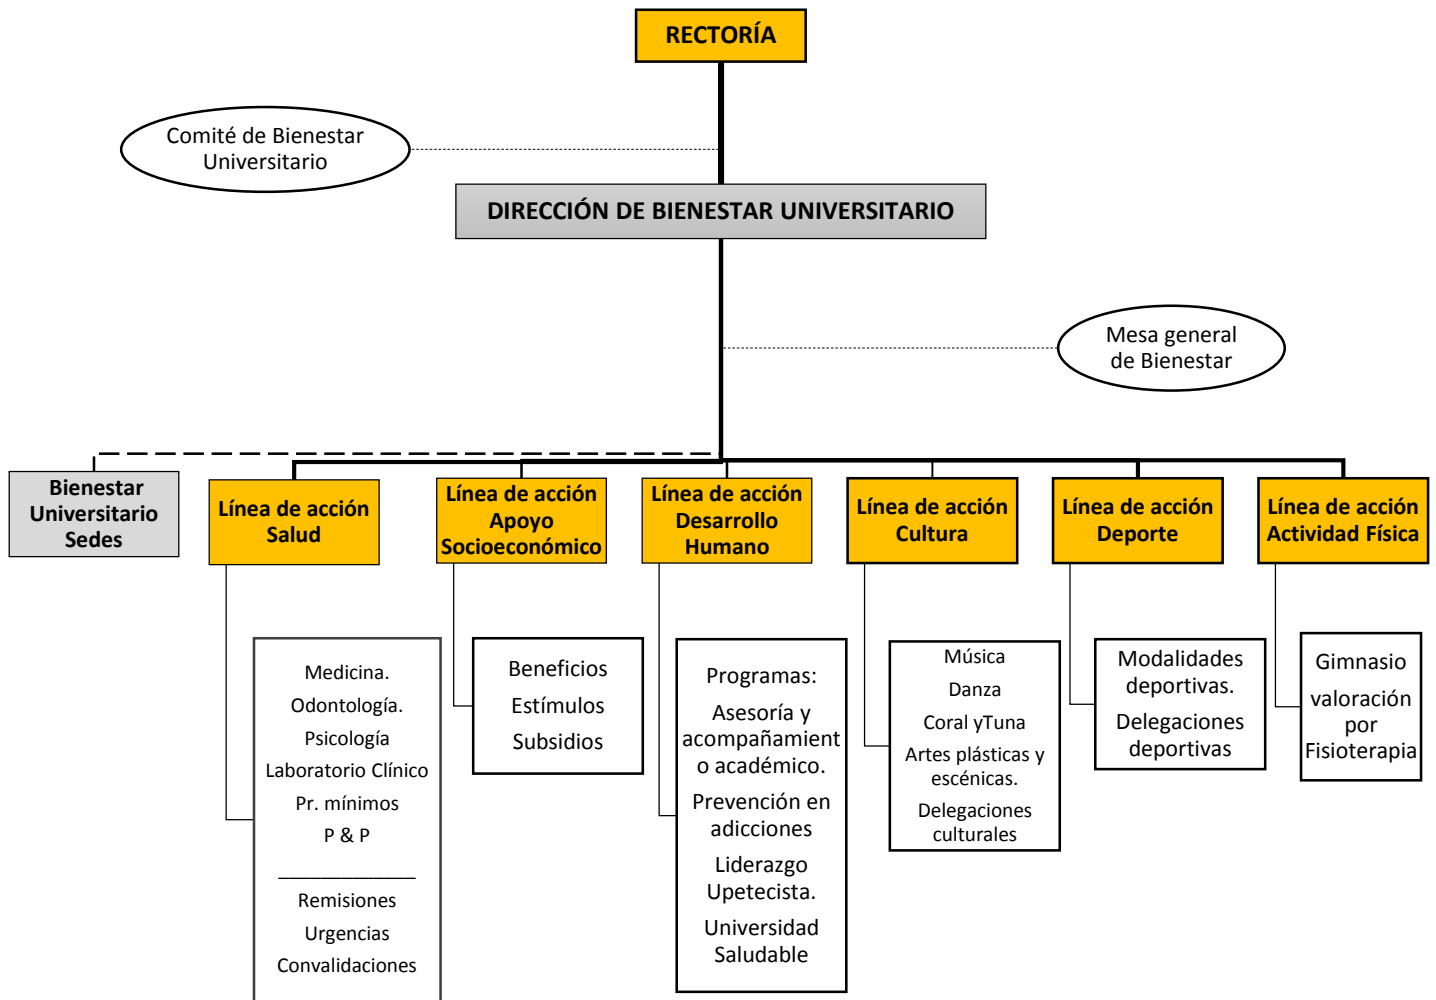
RECTORÍA

Comité de Bienestar Universitario

DIRECCIÓN DE BIENESTAR UNIVERSITARIO

Mesa general de Bienestar

Bienestar Universitario Sedes

Línea de acción Salud

Medicina.
Odontología.
Psicología
Laboratorio Clínico
Pr. mínimos
P & P

Remisiones
Urgencias
Convalidaciones

Línea de acción Apoyo Socioeconómico

Beneficios
Estímulos
Subsidios

Línea de acción Desarrollo Humano

Programas:
Asesoría y acompañamiento académico.
Prevención en adicciones
Liderazgo Upetecista.
Universidad Saludable

Línea de acción Cultura

Música
Danza
Coral yTuna
Artes plásticas y escénicas.
Delegaciones culturales

Línea de acción Deporte

Modalidades deportivas.
Delegaciones deportivas

Línea de acción Actividad Física

Gimnasio
valoración por Fisioterapia